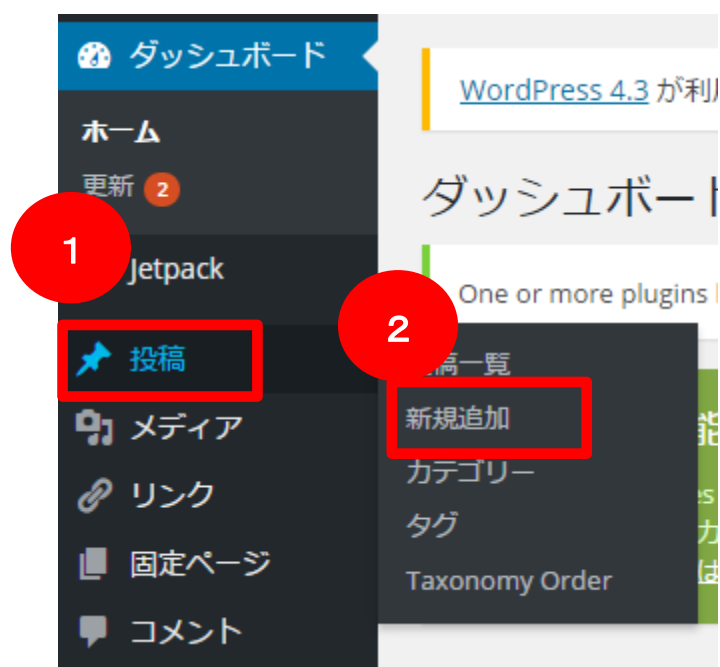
ダッシュボード

ホーム

更新 2

1

Jetpack

投稿

メディア

リンク

固定ページ

コメント

WordPress 4.3 が利

ダッシュボード

One or more plugins

2

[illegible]稿一覧

新規追加

カテゴリー

タグ

Taxonomy Order